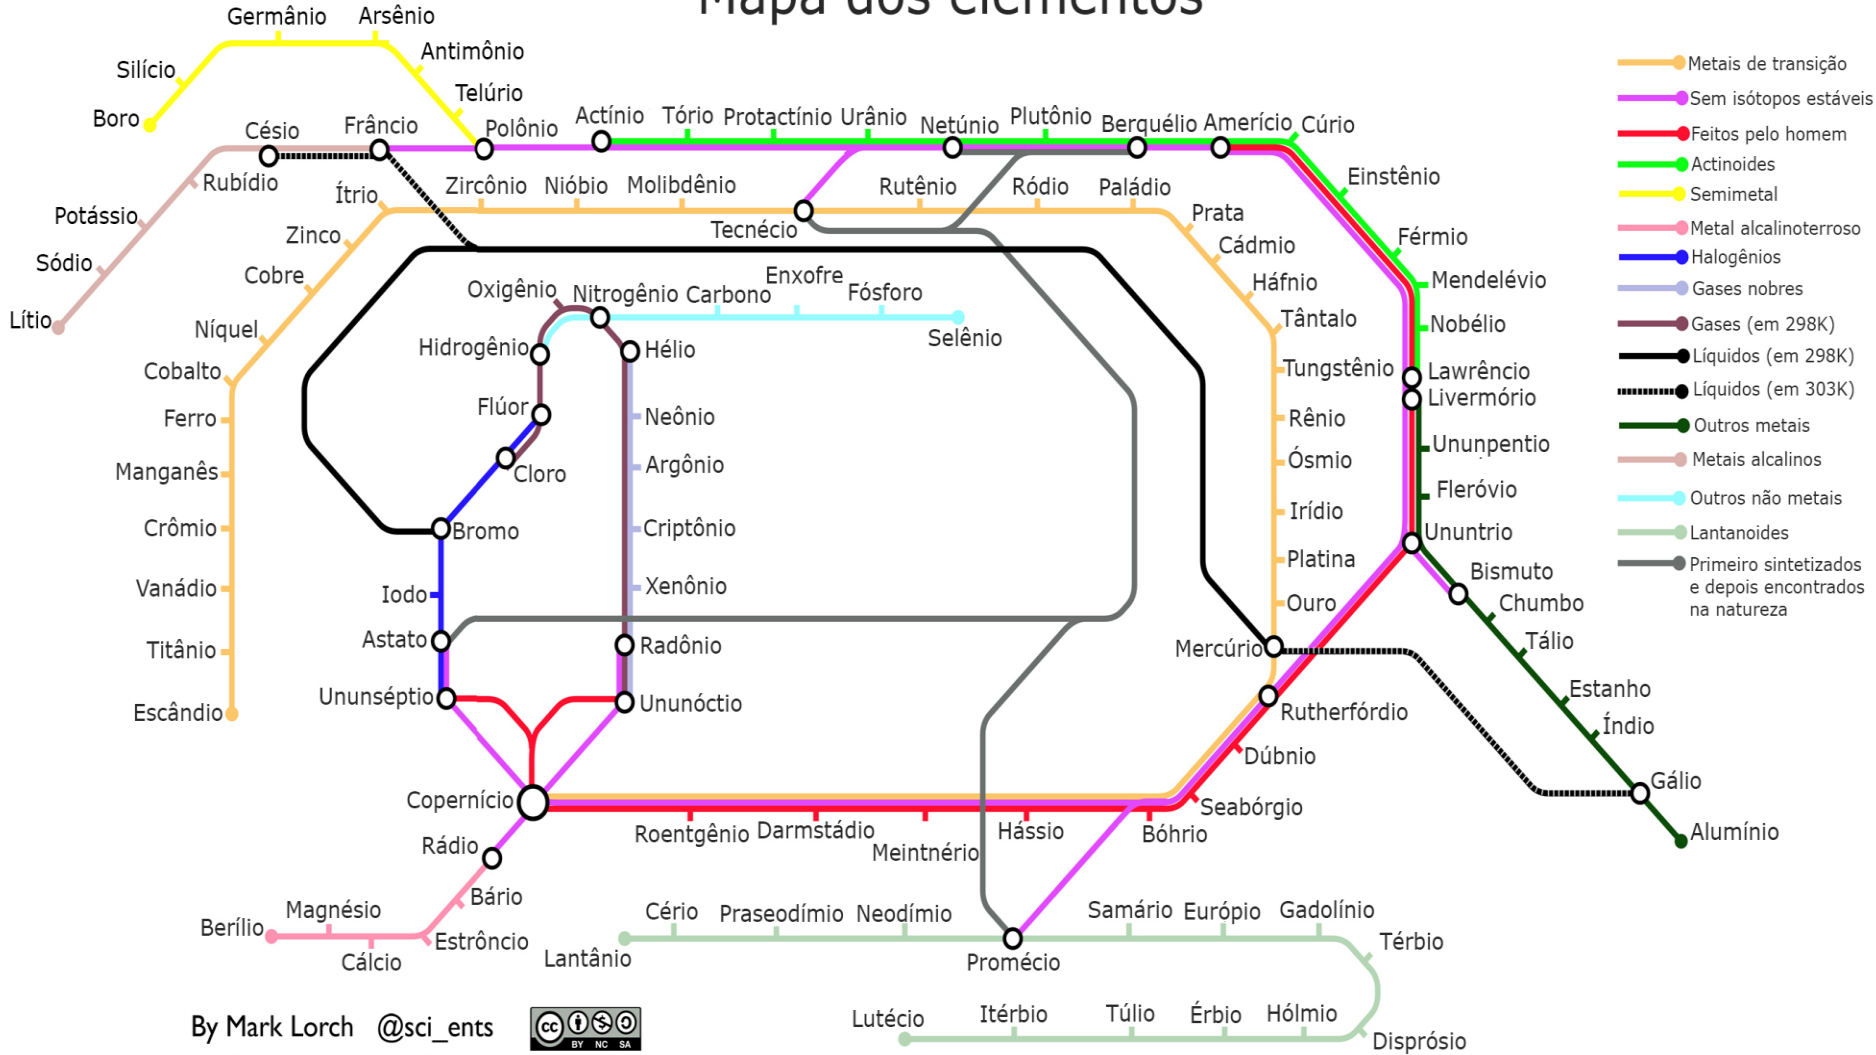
Mapa dos elementos

Germânio Arsênio
Silício
Antimônio
Boro
Telúrio
Césio Frâncio Polônio Actínio Tório Protactínio Urânio Netúnio Plutônio Berquélio Amerício Cúrio
Rubídio
Potássio
Ítrio Zircônio Nióbio Molibdênio Rutênio Ródio Paládio
Einstênio
Sódio
Zinco
Tecnécio
Prata
Cádmio
Férmio
Lítio
Cobre
Háfnio
Mendelévio
Níquel
Oxigênio Nitrogênio Carbono Enxofre Fósforo
Tântalo
Nobélio
Hidrogênio
Hélio
Selênio
Cobalto
Tungstênio
Lawrêncio
Livermório
Ferro
Flúor
Neônio
Rênio
Manganês
Cloro
Argônio
Ósmio
Ununpentio
Crômio
Bromo
Criptônio
Irídio
Fleróvio
Vanádio
Iodo
Xenônio
Platina
Ununtrio
Bismuto
Astato
Ouro
Chumbo
Titânio
Radônio
Mercúrio
Tálio
Ununséptio
Ununóctio
Escândio
Rutherfórdio
Estanho
Índio
Dúbnio
Copernício
Gálio
Seabórgio
Roentgênio Darmstádio
Hássio
Bóhrio
Alumínio
Meintnério
Rádio
Bário
Magnésio
Berílio
Estrôncio
Cálcio
Cério Praseodímio Neodímio Samário Európio Gadolínio
Lantânio
Promécio
Térbio
Lutécio Itérbio Túlio Érbio Hólmio
Disprósio
By Mark Lorch @sci_ents
BY NC SA

Metais de transição
Sem isótopos estáveis
Feitos pelo homem
Actinoides
Semimetal
Metal alcalinoterroso
Halogênios
Gases nobres
Gases (em 298K)
Líquidos (em 298K)
Líquidos (em 303K)
Outros metais
Metais alcalinos
Outros não metais
Lantanoides
Primeiro sintetizados e depois encontrados na natureza